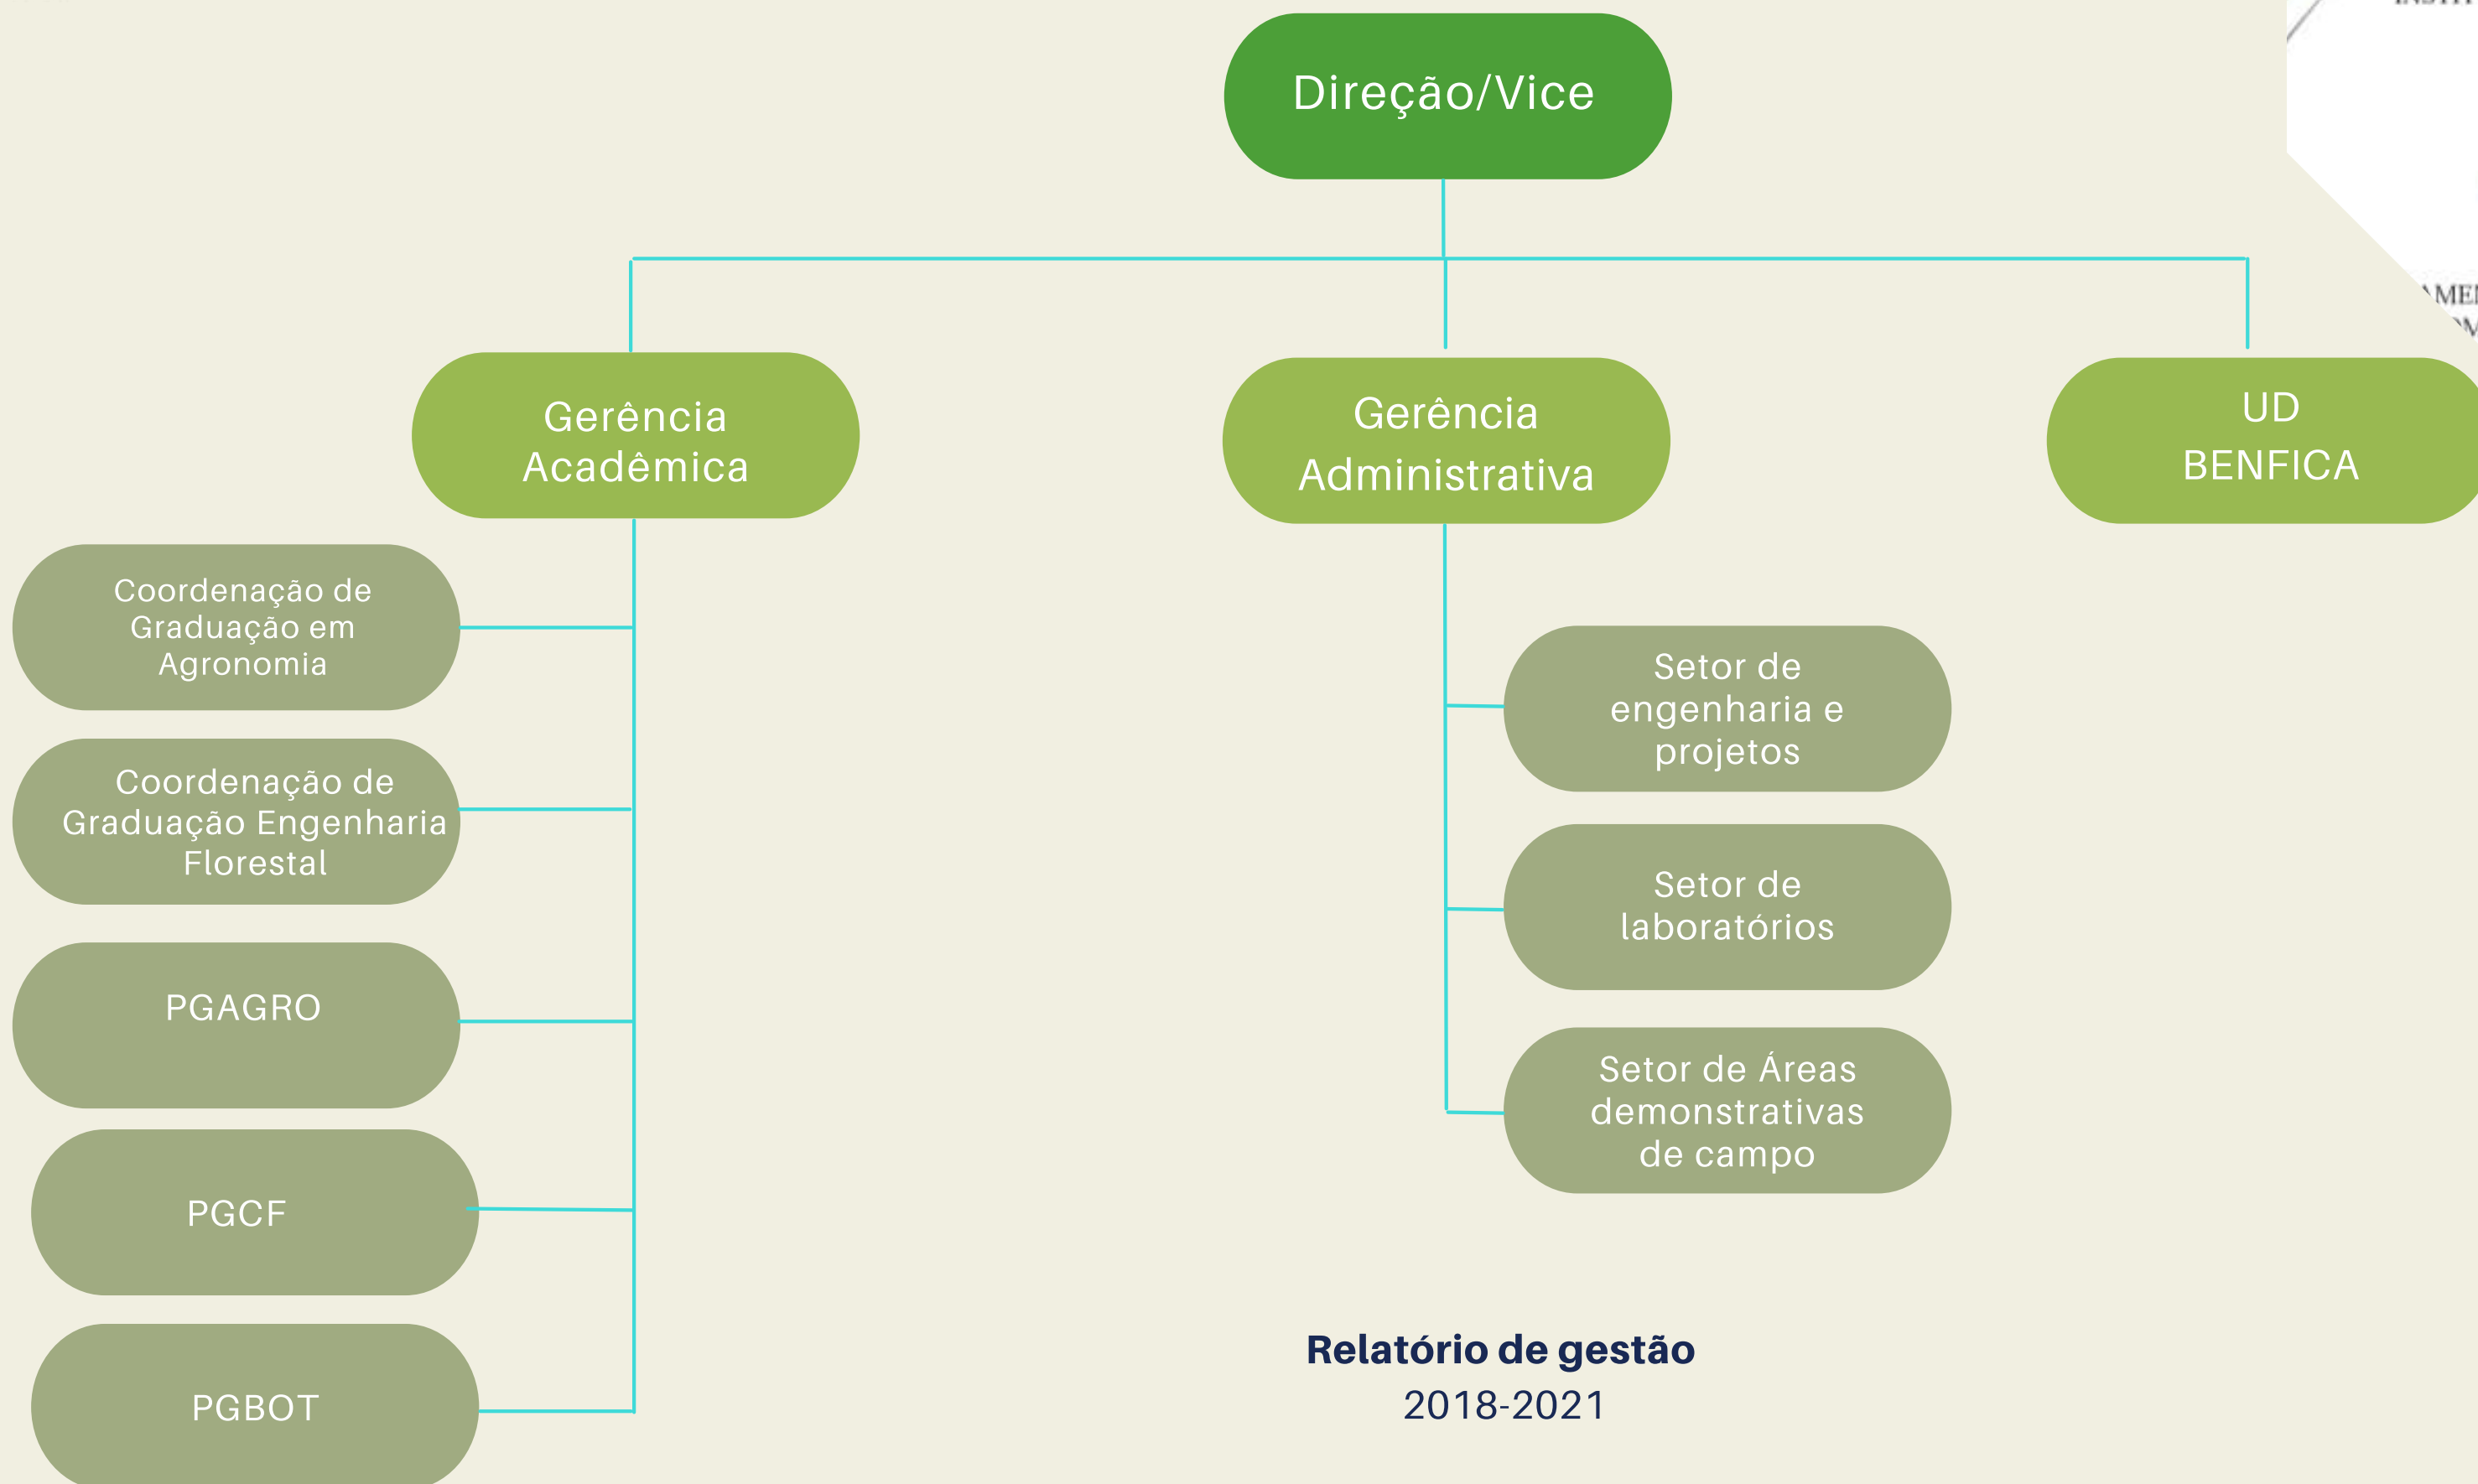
Direção/Vice

Gerência Acadêmica

Gerência Administrativa

UD BENFICA

Coordenação de Graduação em Agronomia

Coordenação de Graduação Engenharia Florestal

PGAGRO

PGCF

PGBOT

Setor de engenharia e projetos

Setor de laboratórios

Setor de Áreas demonstrativas de campo

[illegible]

Relatório de gestão
2018-2021